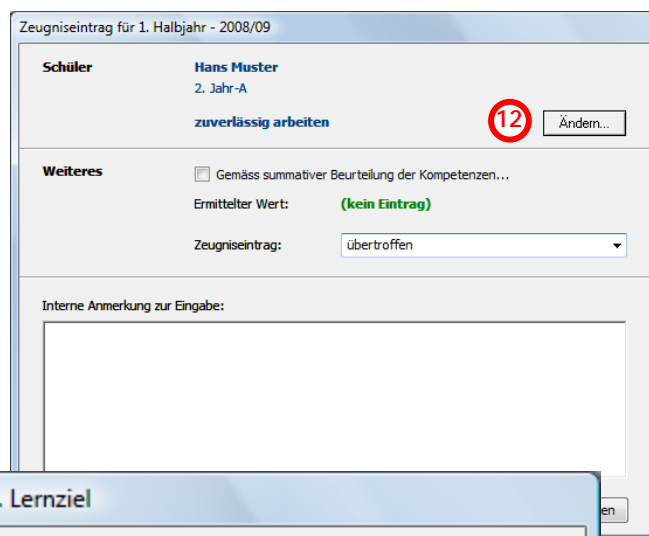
Zeugniseintrag für 1. Halbjahr - 2008/09

Schüler

Hans Muster

2. Jahr-A

zuverlässig arbeiten

12

Ändern...

Weiteres

Gemäss summativer Beurteilung der Kompetenzen...

Ermittelter Wert:

(kein Eintrag)

Zeugniseintrag:

übertroffen

Interne Anmerkung zur Eingabe:

. Lernziel

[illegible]en